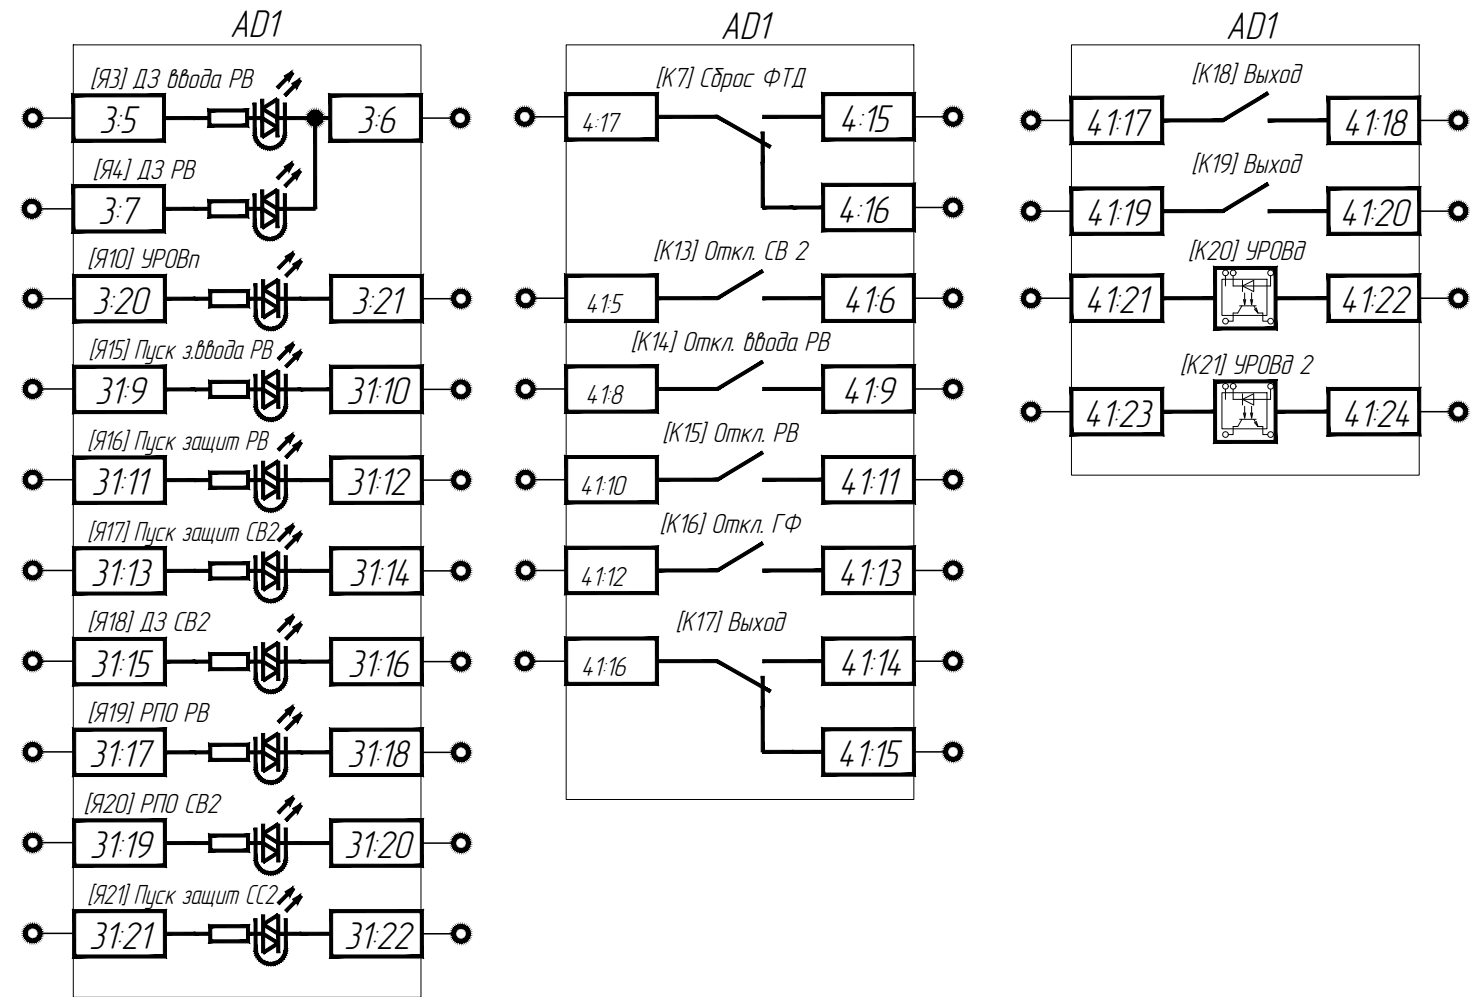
AD1

[Я3] ДЗ ввода РВ
3:5
3:6
[Я4] ДЗ РВ
3:7
[Я10] УРОВп
3:20
3:21
[Я15] Пуск з.ввода РВ
31:9
31:10
[Я16] Пуск защит РВ
31:11
31:12
[Я17] Пуск защит СВ2
31:13
31:14
[Я18] ДЗ СВ2
31:15
31:16
[Я19] РПО РВ
31:17
31:18
[Я20] РПО СВ2
31:19
31:20
[Я21] Пуск защит СС2
31:21
31:22

AD1

[К7] Сброс ФТД
4:17
4:15
4:16
[К13] Откл. СВ 2
41:5
41:6
[К14] Откл. ввода РВ
41:8
41:9
[К15] Откл. РВ
41:10
41:11
[К16] Откл. ГФ
41:12
41:13
[К17] Выход
41:16
41:14
41:15

AD1

[К18] Выход
41:17
41:18
[К19] Выход
41:19
41:20
[К20] УРОВд
41:21
41:22
[К21] УРОВд 2
41:23
41:24